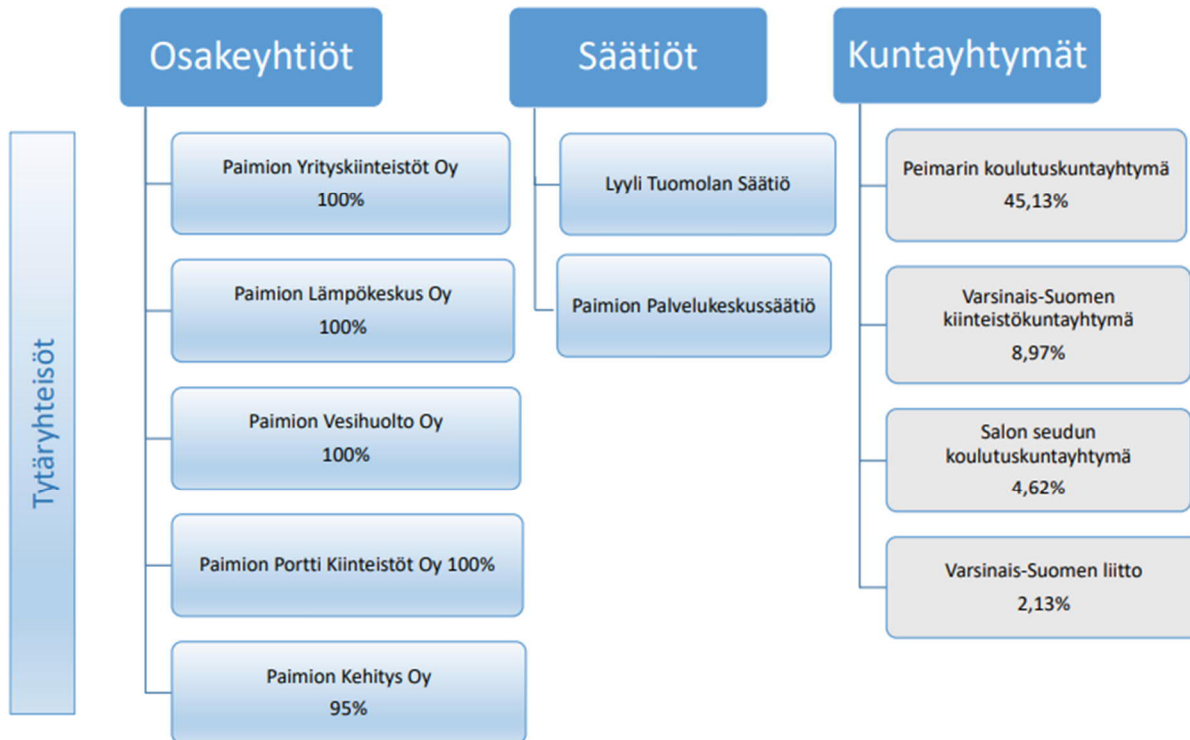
Tytäryhteisöt

Osakeyhtiöt

Paimion Yrityskiinteistöt Oy
100%

Paimion Lämpökeskus Oy
100%

Paimion Vesihuolto Oy
100%

Paimion Portti Kiinteistöt Oy 100%

Paimion Kehitys Oy
95%

Säätiöt

Lyyli Tuomolan Säätiö

Paimion Palvelukeskussäätiö

Kuntayhtymät

Peimarin koulutuskuntayhtymä
45,13%

Varsinais-Suomen kiinteistökuntayhtymä
8,97%

Salon seudun koulutuskuntayhtymä
4,62%

Varsinais-Suomen liitto
2,13%